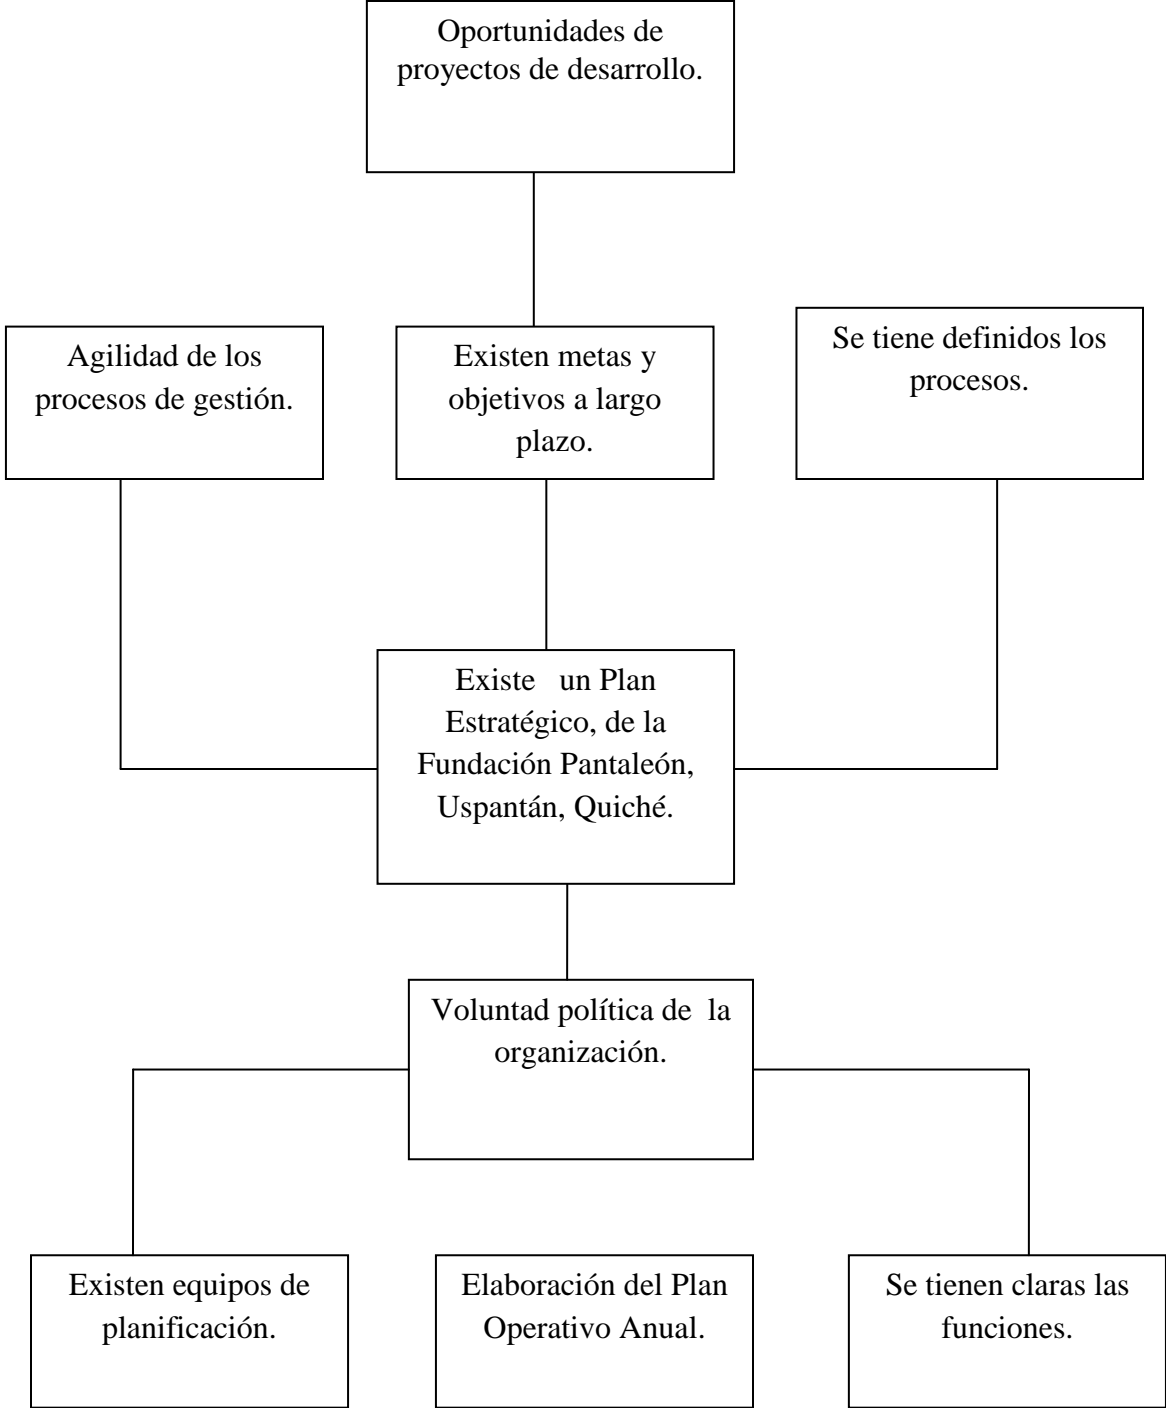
Oportunidades de proyectos de desarrollo.

Agilidad de los procesos de gestión.

Existen metas y objetivos a largo plazo.

Se tiene definidos los procesos.

Existe un Plan Estratégico, de la Fundación Pantaleón, Uspantán, Quiché.

Voluntad política de la organización.

Existen equipos de planificación.

Elaboración del Plan Operativo Anual.

Se tienen claras las funciones.